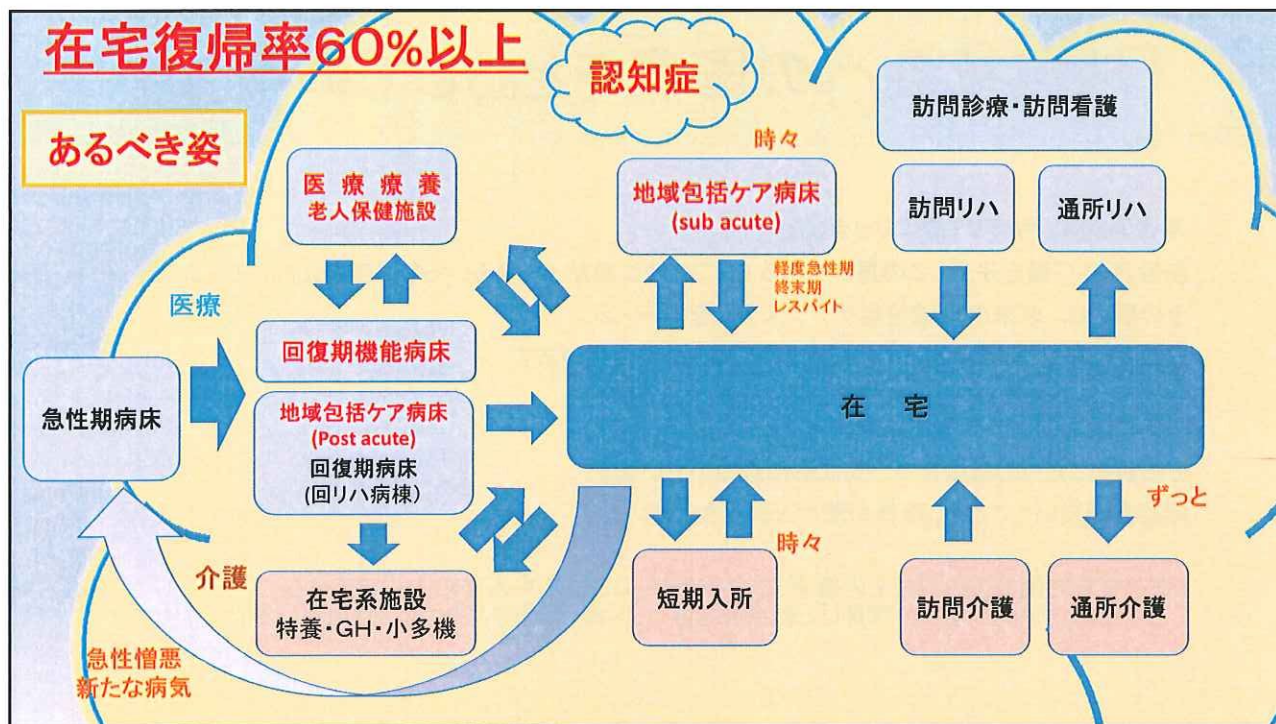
在宅復帰率60%以上

あるべき姿

認知症

訪問診療・訪問看護

時々

医療療養
老人保健施設

地域包括ケア病床
(sub acute)

訪問リハ

通所リハ

軽度急性期
終末期
レスパイト

医療

回復期機能病床

急性期病床

地域包括ケア病床
(Post acute)
回復期病床
(回リハ病棟)

在　宅

ずっと

時々

介護

在宅系施設
特養・GH・小多機

短期入所

訪問介護

通所介護

急性憎悪
新たな病気